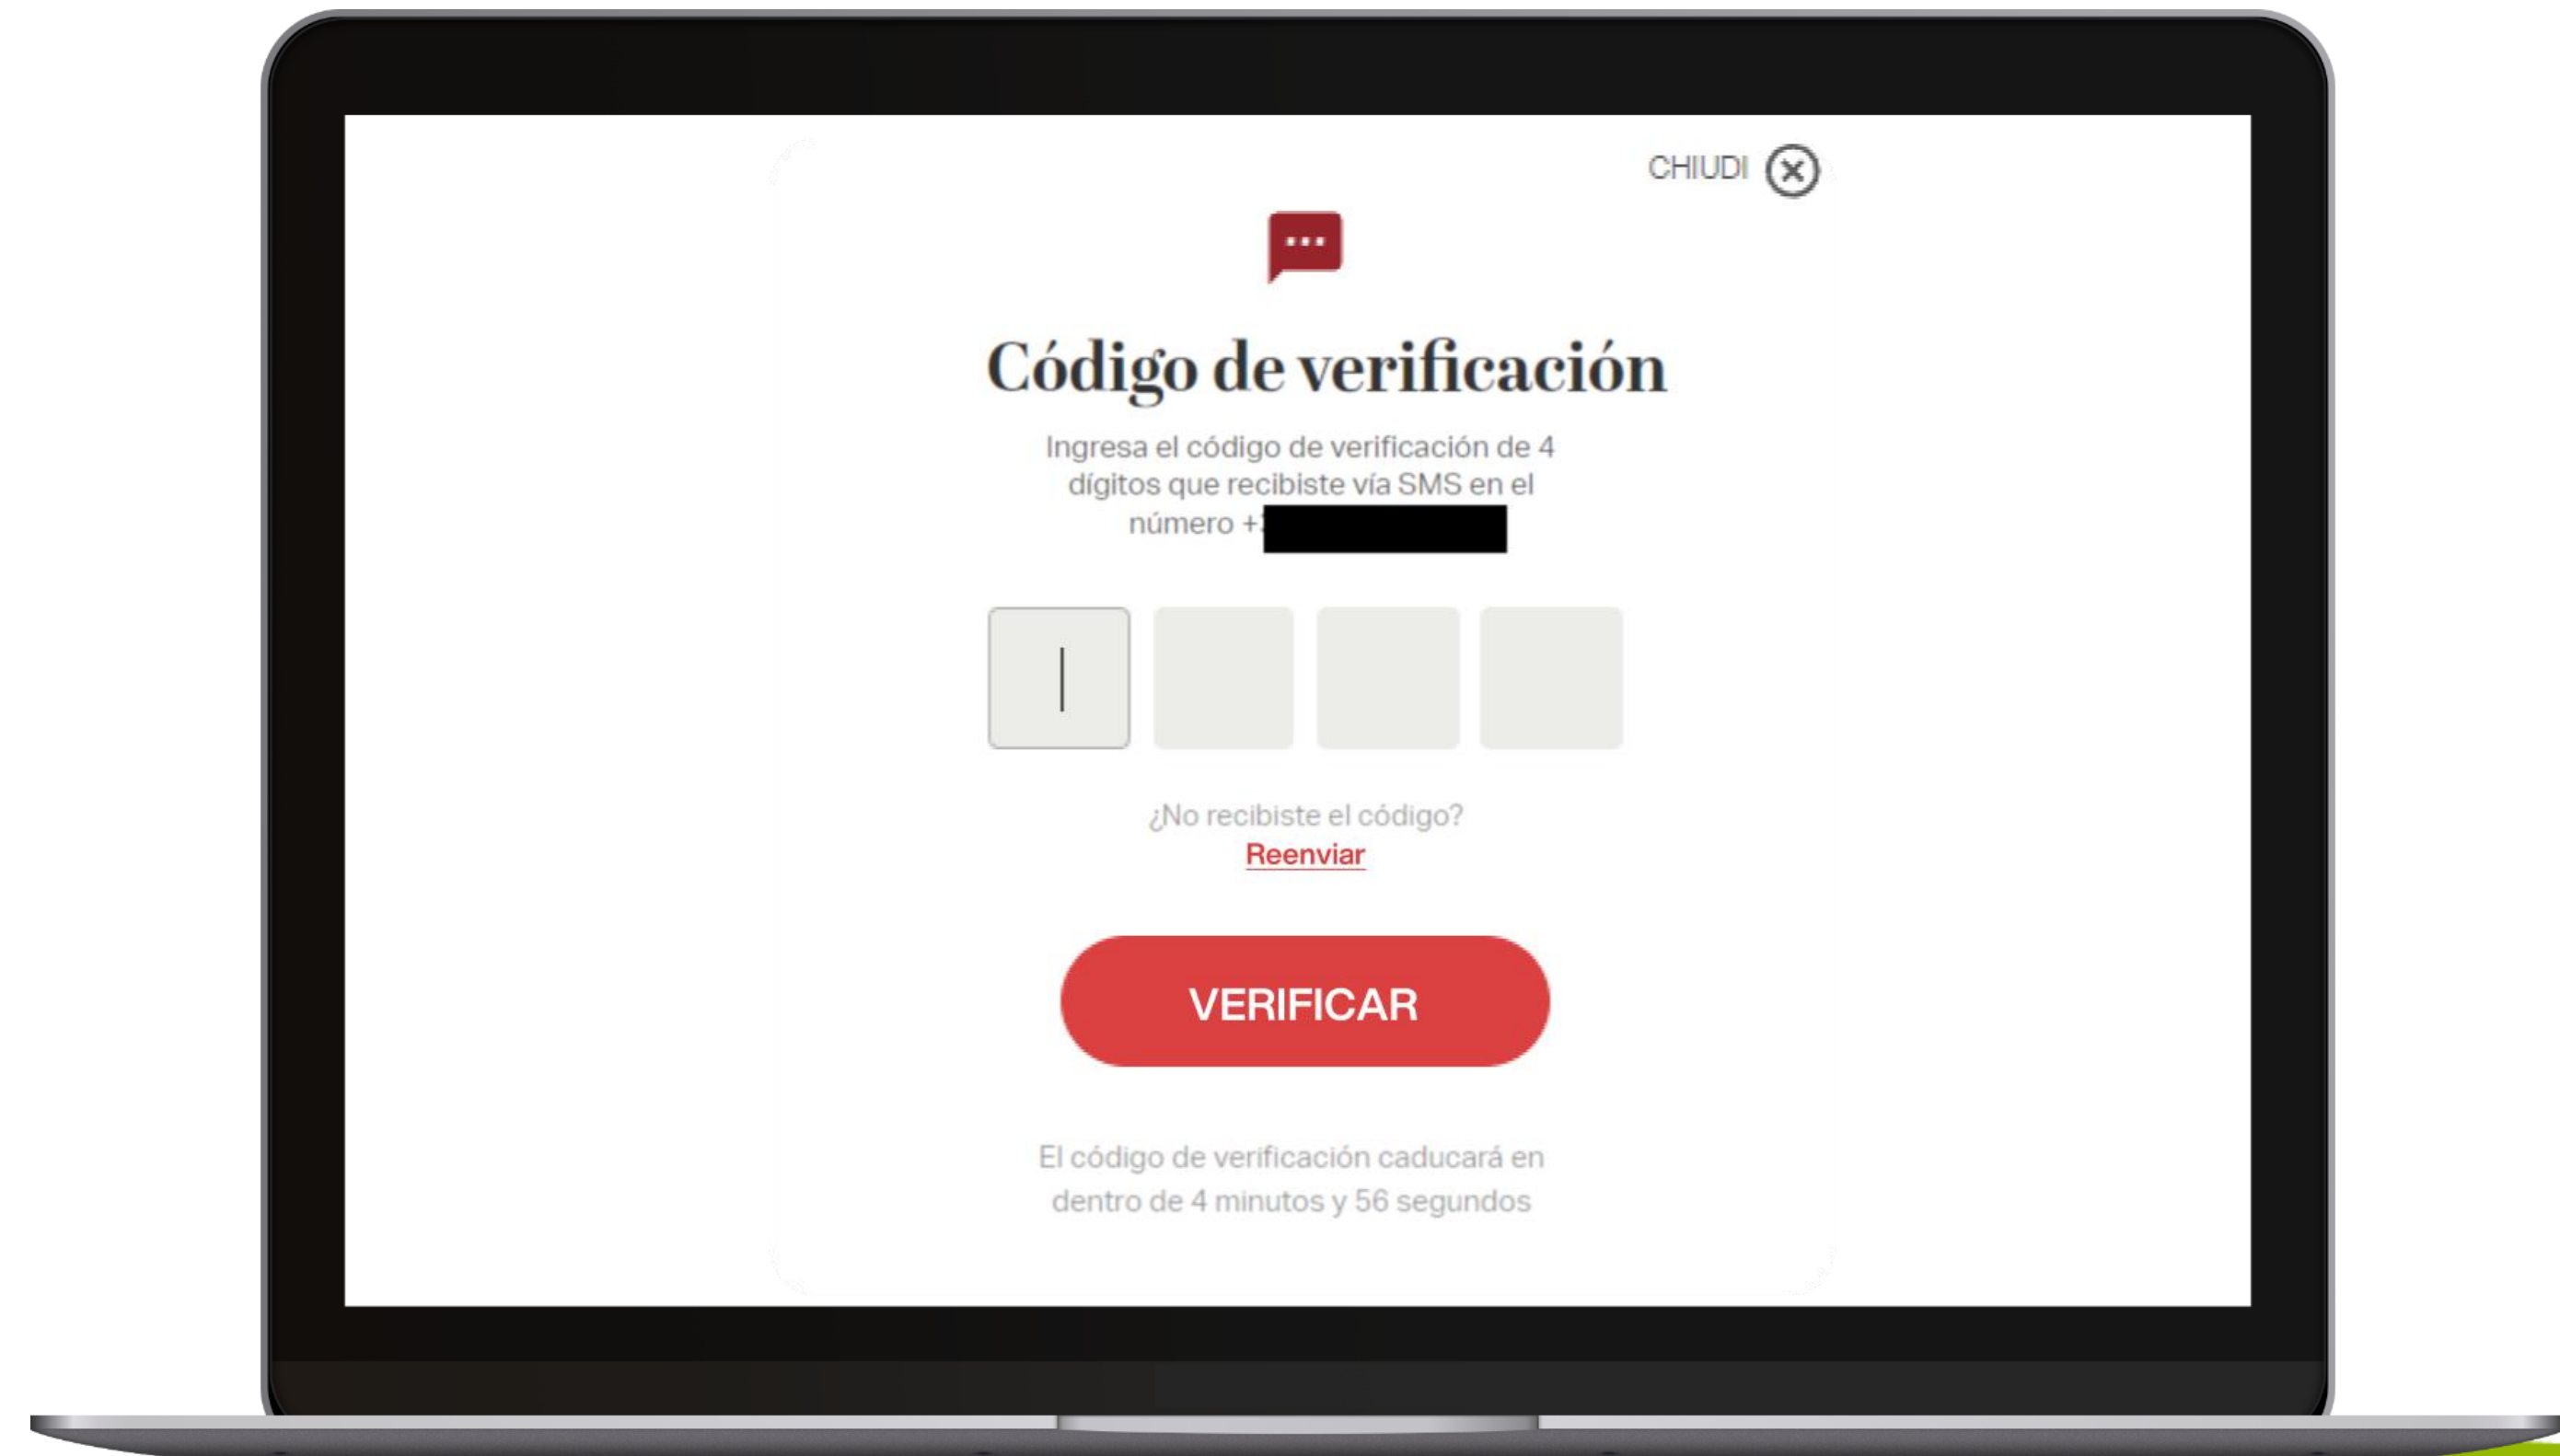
CHIUDI

Código de verificación

Ingresa el código de verificación de 4 dígitos que recibiste vía SMS en el número +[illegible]

¿No recibiste el código?
Reenviar

VERIFICAR

El código de verificación caducará en dentro de 4 minutos y 56 segundos